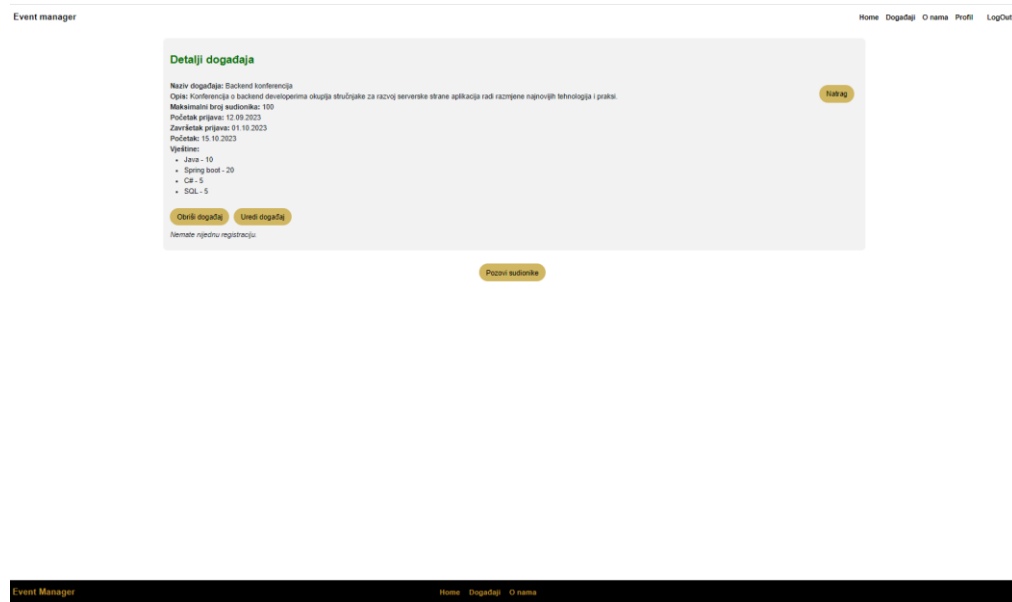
Event manager

Home Događaji O nama Profil LogOut

Detalji događaja

**Naziv događaja:** Backend konferencija
**Opis:** Konferencija o backend developerima okuplja stručnjake za razvoj serverske strane aplikacija radi razmjene najnovijih tehnologija i praksi.
**Maksimalni broj sudionika:** 100
**Početak prijava:** 12.09.2023
**Završetak prijava:** 01.10.2023
**Početak:** 15.10.2023
**Vještine:**
- Java - 10
- Spring boot - 20
- C# - 5
- SQL - 5

Natrag

Obriši događaj Uredi događaj

Nemate nijednu registraciju

Pozovi sudionike

Event Manager

Home Događaji O nama